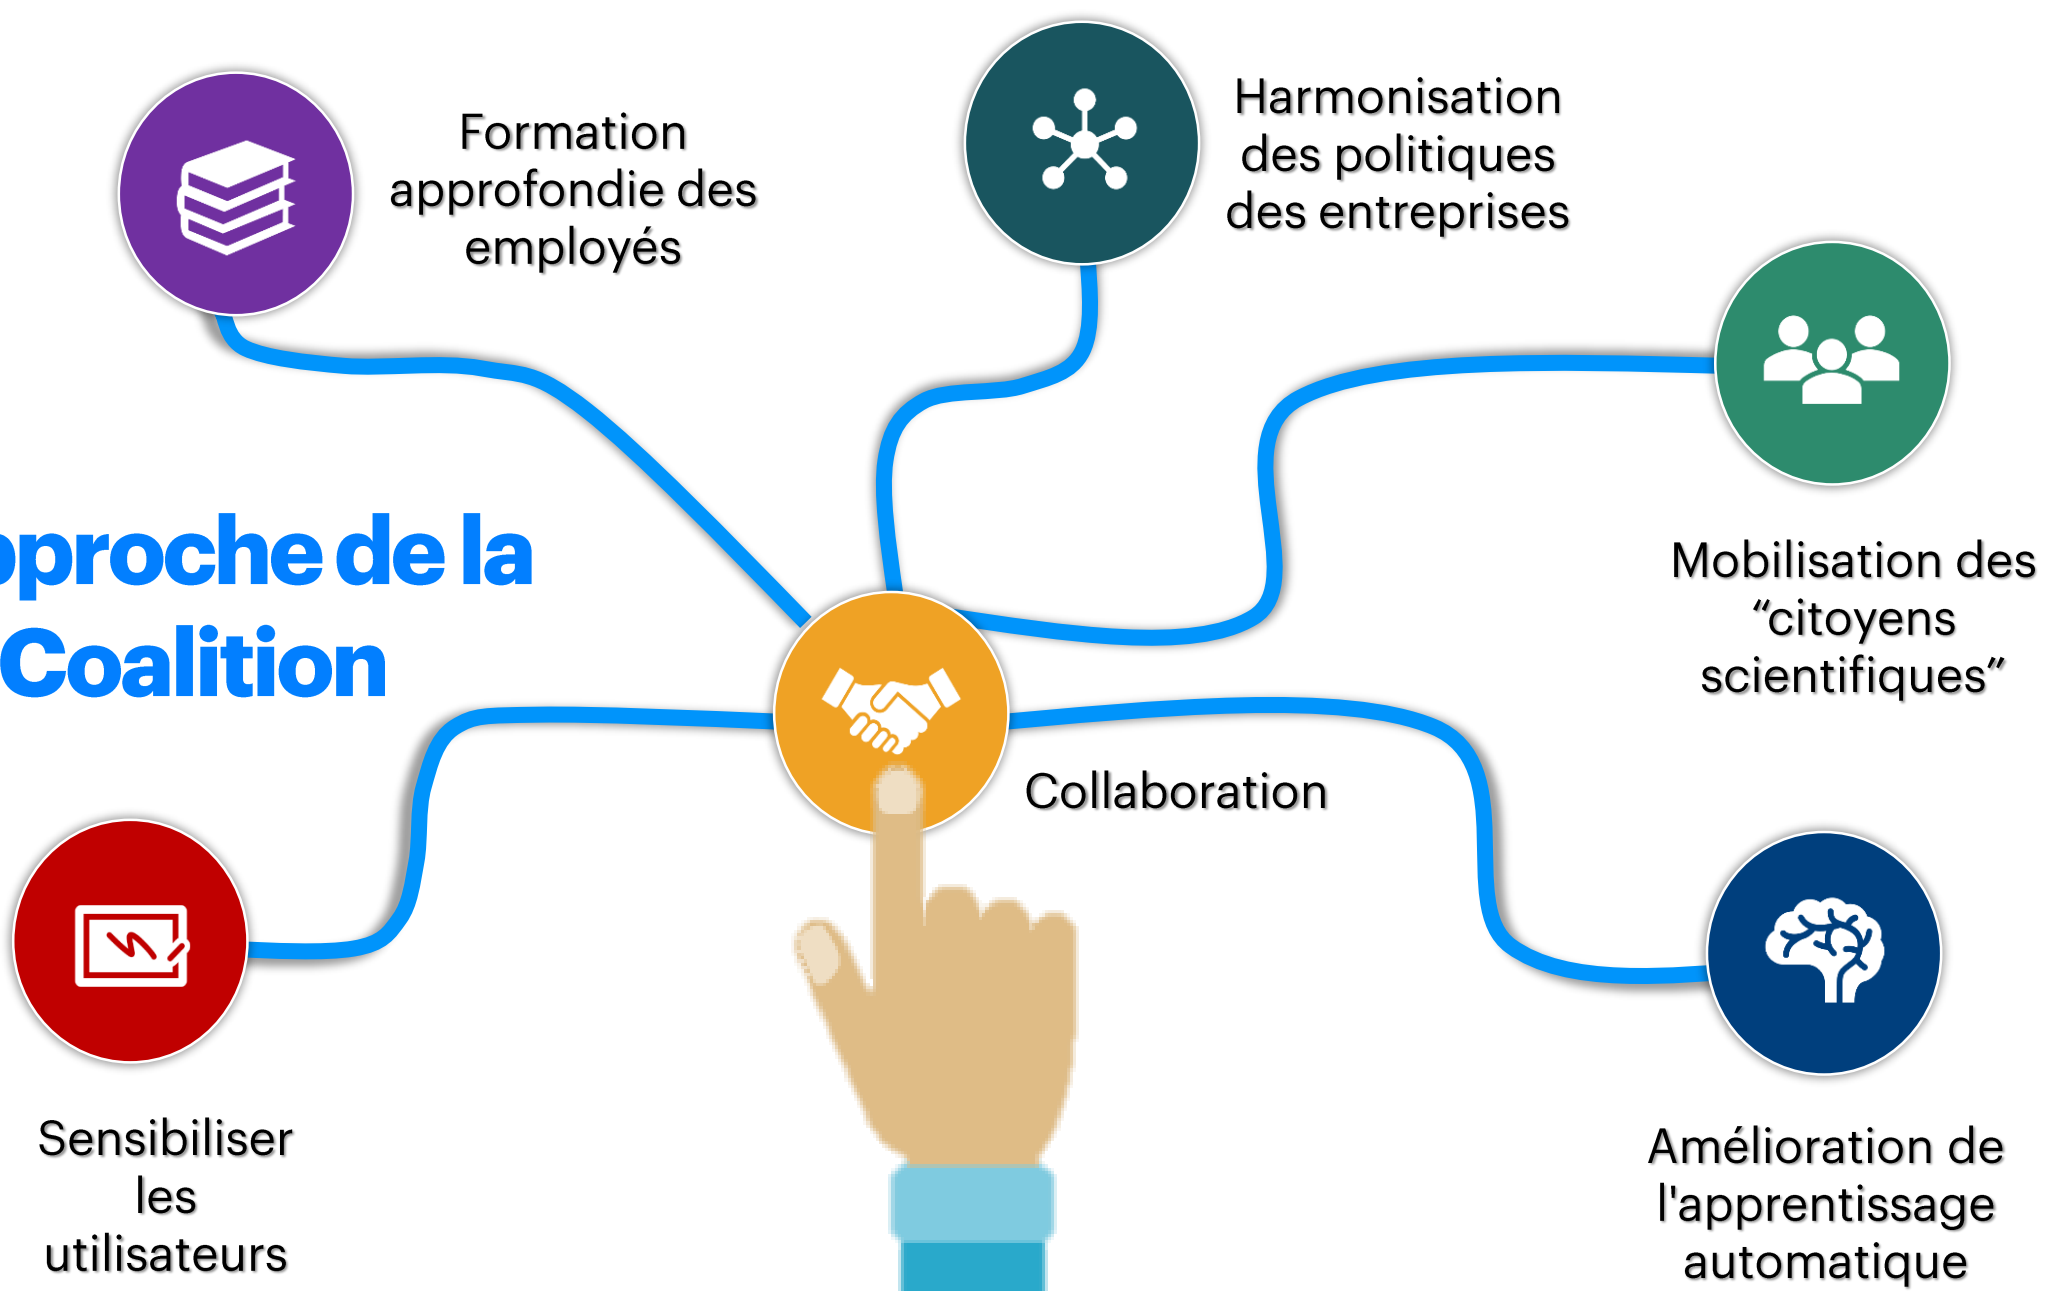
Formation approfondie des employés

Harmonisation des politiques des entreprises

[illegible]proche de la Coalition

Mobilisation des “citoyens scientifiques”

Collaboration

Sensibiliser les utilisateurs

Amélioration de l'apprentissage automatique